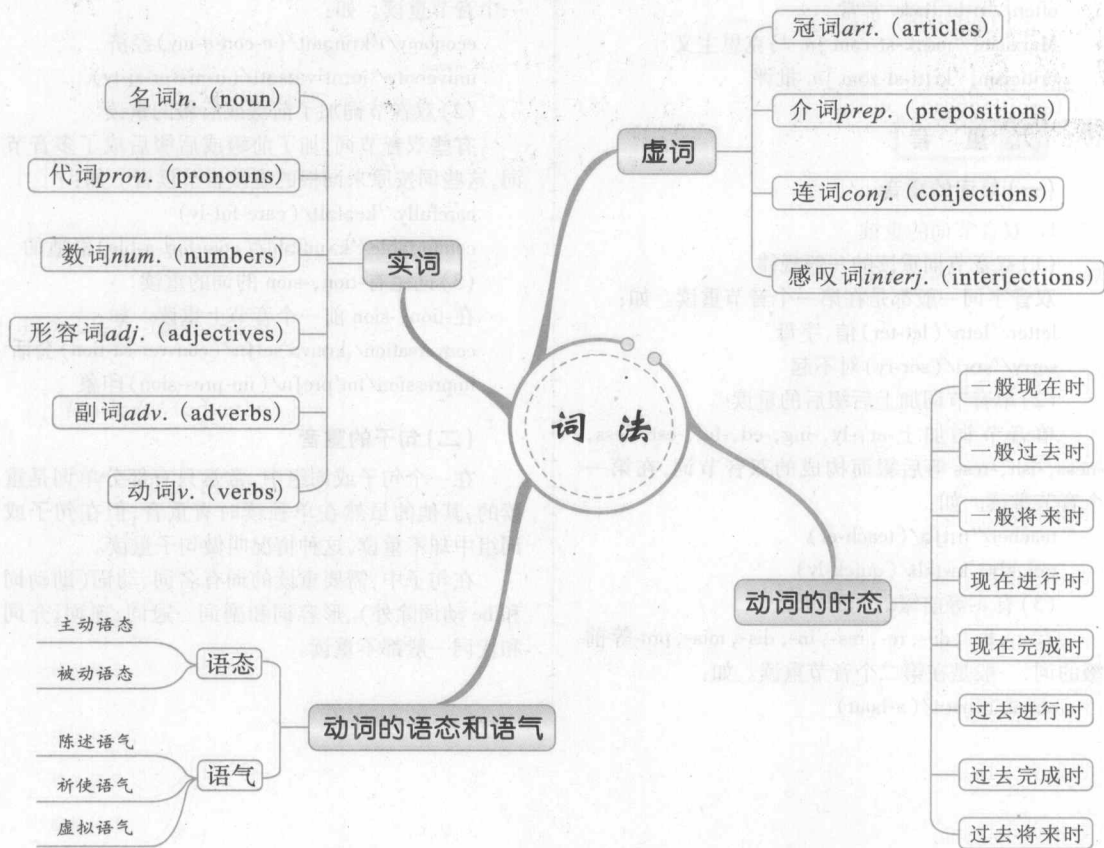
词法

实词
名词n.(noun)
代词pron.(pronouns)
数词num.(numbers)
形容词adj.(adjectives)
副词adv.(adverbs)
动词v.(verbs)

虚词
冠词art.(articles)
介词prep.(prepositions)
连词conj.(conjections)
感叹词interj.(interjections)

动词的时态
一般现在时
一般过去时
一般将来时
现在进行时
现在完成时
过去进行时
过去完成时
过去将来时

动词的语态和语气
语态
主动语态
被动语态
语气
陈述语气
祈使语气
虚拟语气